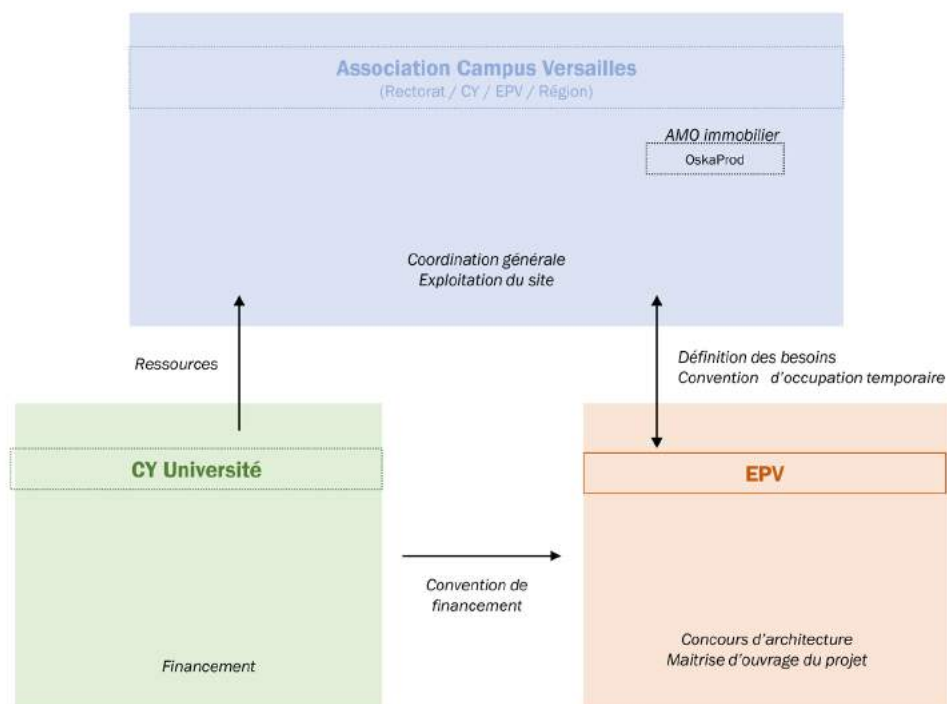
Association Campus Versailles
(Rectorat / CY / EPV / Région)

AMO immobilier
OskaProd

Coordination générale
Exploitation du site

Ressources

Définition des besoins
Convention d'occupation temporaire

CY Université

EPV

Convention de financement

Financement

Concours d'architecture
Maitrise d'ouvrage du projet